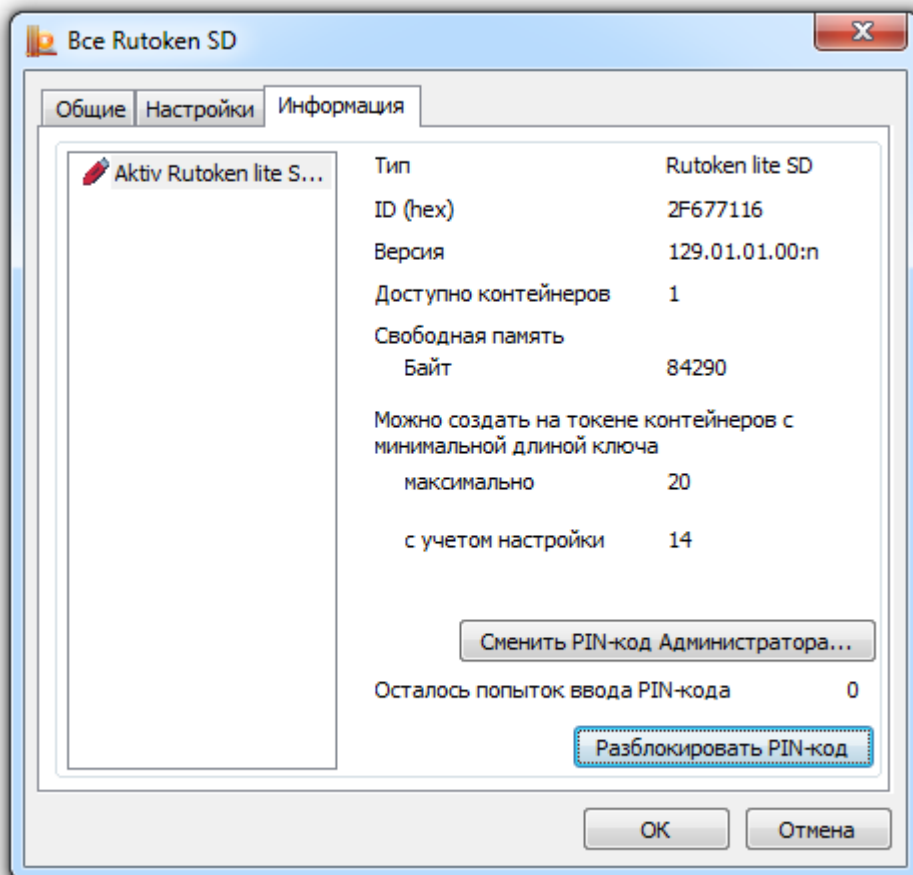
Все Rutoken SD

Общие | Настройки | Информация

Aktiv Rutoken lite S...

Тип Rutoken lite SD
ID (hex) 2F677116
Версия 129.01.01.00:n
Доступно контейнеров 1
Свободная память
Байт 84290

Можно создать на токене контейнеров с минимальной длиной ключа
максимально 20
с учетом настройки 14

Сменить PIN-код Администратора...

Осталось попыток ввода PIN-кода 0

Разблокировать PIN-код

OK
Отмена